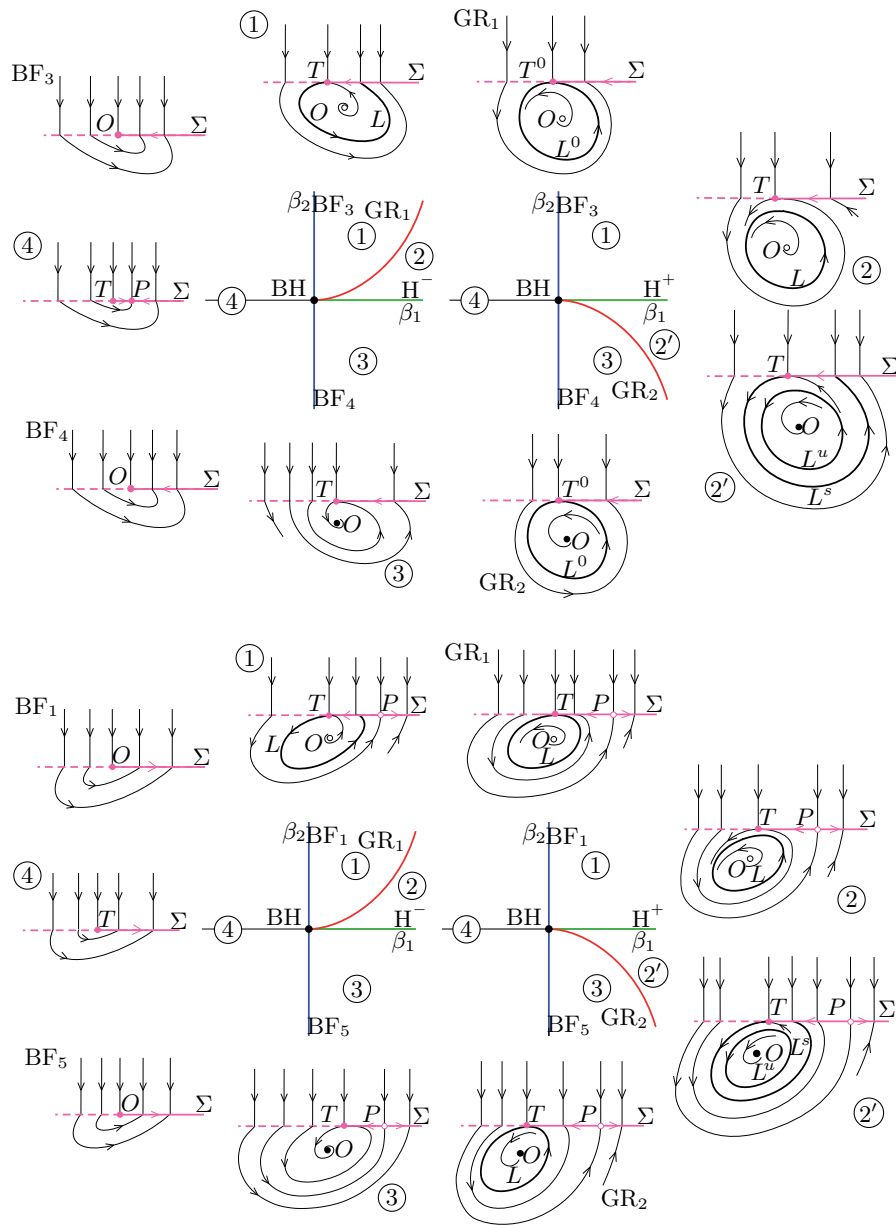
①
$GR_1$
$BF_3$
$T$
$\Sigma$
$T^0$
$\Sigma$
$O$
$\Sigma$
$O$
$L$
$O$
$L^0$
$\beta_2 BF_3$
$GR_1$
$\beta_2 BF_3$
$T$
$\Sigma$
①
①
④
②
$O$
$T$
$P$
$\Sigma$
④
$BH$
$H^-$
④
$BH$
$H^+$
$L$
②
$\beta_1$
$\beta_1$
②′
③
③
$T$
$\Sigma$
$BF_4$
$BF_4$
$GR_2$
$O$
$BF_4$
$L^u$
$O$
$\Sigma$
$T$
$\Sigma$
$T^0$
$\Sigma$
②′
$L^s$
$O$
$O$
③
$L^0$
$GR_2$

①
$GR_1$
$BF_1$
$T$
$P$
$\Sigma$
$T$
$P$
$\Sigma$
$O$
$\Sigma$
$L$
$O$
$O$
$L$
$\beta_2 BF_1$
$GR_1$
$\beta_2 BF_1$
$T$
$P$
$\Sigma$
④
①
①
②
$O$
$L$
$T$
$\Sigma$
④
$BH$
$H^-$
④
$BH$
$H^+$
②
$\beta_1$
$\beta_1$
②′
③
③
$BF_5$
$BF_5$
$GR_2$
$T$
$P$
$\Sigma$
$BF_5$
$O$
$\Sigma$
$T$
$P$
$\Sigma$
$T$
$P$
$\Sigma$
$O$
$L^s$
$L^u$
$O$
$O$
$L$
②′
③
$GR_2$